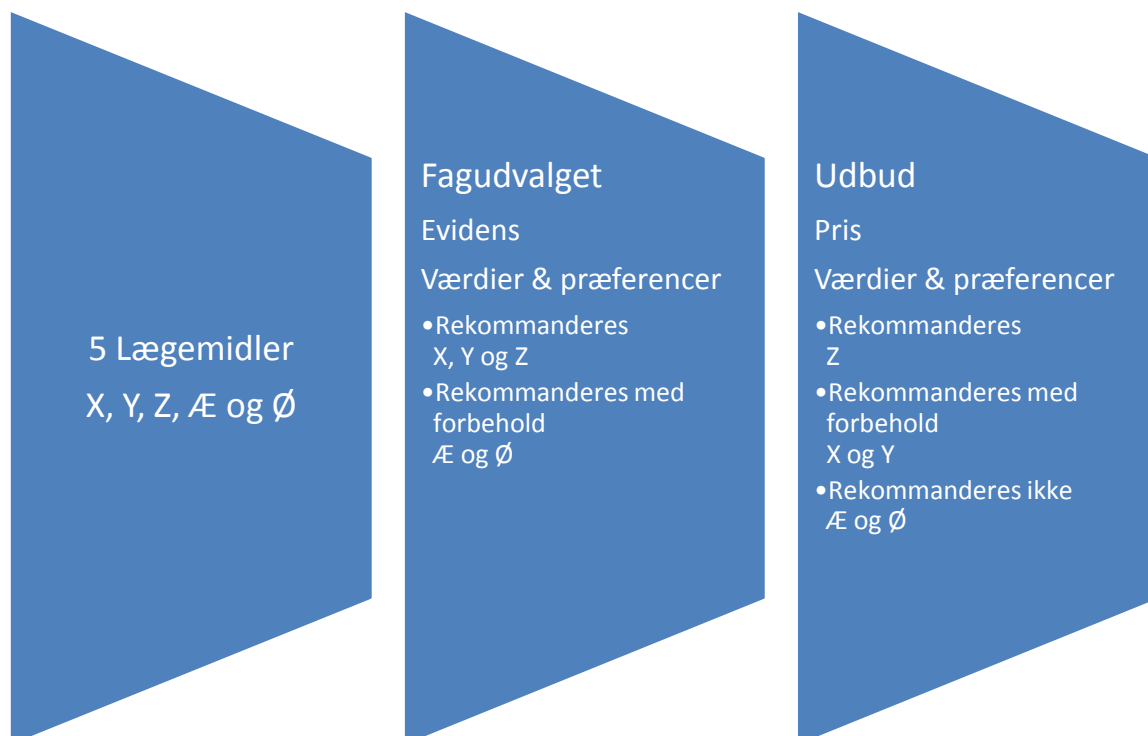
5 Lægemidler

X, Y, Z, Æ og Ø

Fagudvalget

Evidens

Værdier & præferencer

•Rekommanderes
X, Y og Z

•Rekommanderes med forbehold
Æ og Ø

Udbud

Pris

Værdier & præferencer

•Rekommanderes
Z

•Rekommanderes med forbehold
X og Y

•Rekommanderes ikke
Æ og Ø